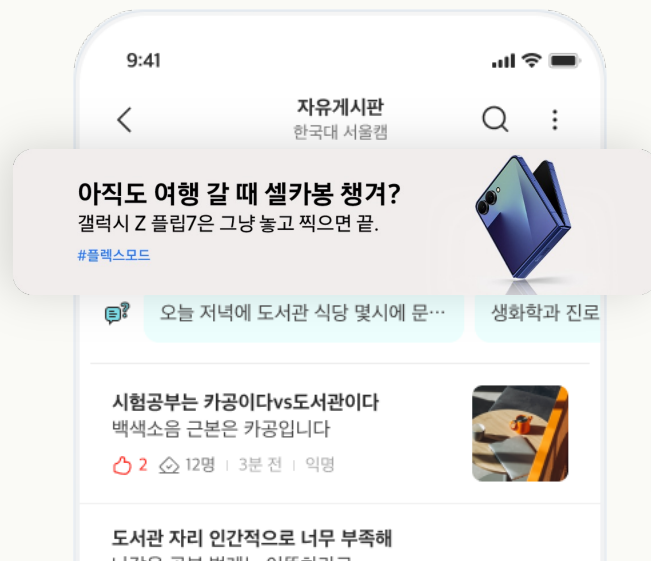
9:41

자유게시판
한국대 서울캠

아직도 여행 갈 때 셀카봉 챙겨?
갤럭시 Z 플립7은 그냥 놓고 찍으면 끝.
#플렉스모드

오늘 저녁에 도서관 식당 몇시에 문…
생화학과 진로

시험공부는 카공이다vs도서관이다
백색소음 근본은 카공입니다
2 12명 | 3분 전 | 익명

도서관 자리 인간적으로 너무 부족해
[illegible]